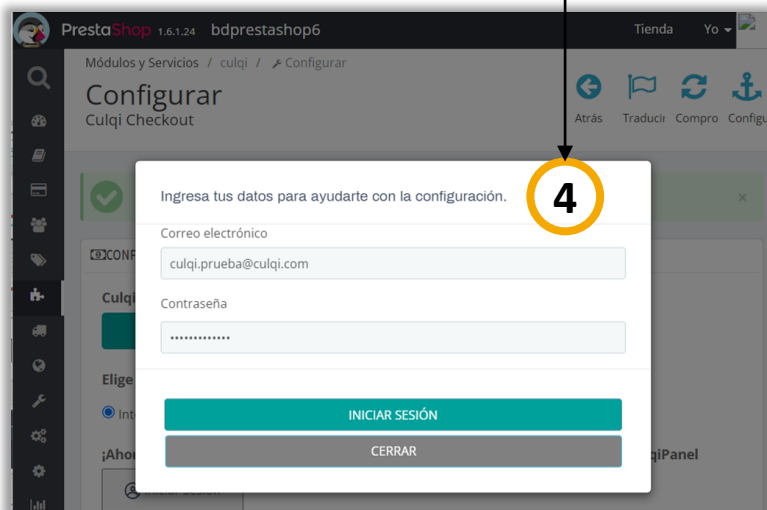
PrestaShop 1.6.1.24 bdprestashop6

Tienda Yo

Módulos y Servicios / culqi / Configurar

Configurar
Culqi Checkout

Atrás Traducir Compro Configu

CONF

Culqi

Elige

Inte

¡Ahor

Iniciar Sesión

qiPanel

4

Ingresa tus datos para ayudarte con la configuración.

Correo electrónico

culqi.prueba@culqi.com

Contraseña

•••••••••••••

INICIAR SESIÓN

CERRAR